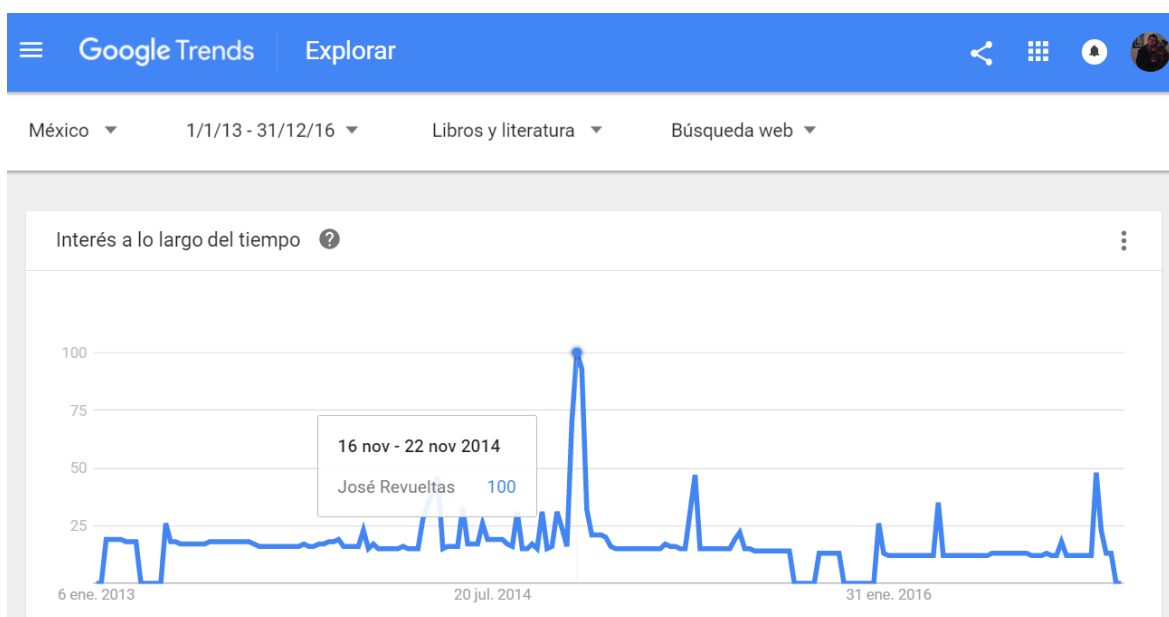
Google Trends Explorar

México 1/1/13 - 31/12/16 Libros y literatura Búsqueda web

Interés a lo largo del tiempo

100
75
50
25

16 nov - 22 nov 2014
José Revueltas 100

6 ene. 2013 20 jul. 2014 31 ene. 2016